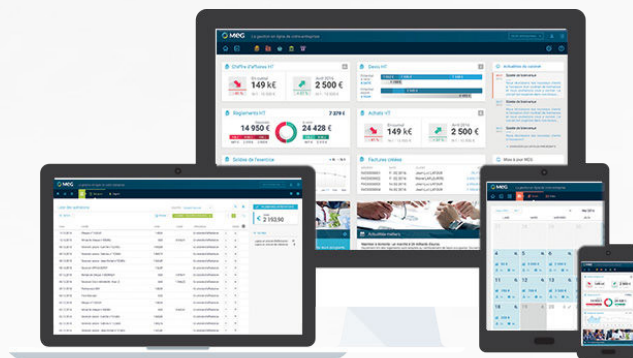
MEG

La gestion en ligne de votre entreprise

Chiffre d'affaires HT

149 k€

2 500 €

Devis HT

Activités du cabinet

Règlements HT

14 950 €

24 428 €

Achats HT

149 k€

2 500 €

Soldes de l'exercice

Factures créées

Actualités métiers

Mes 6 pair MEG

MEG

Liste des opérations

2 552,90

MEG

MEG